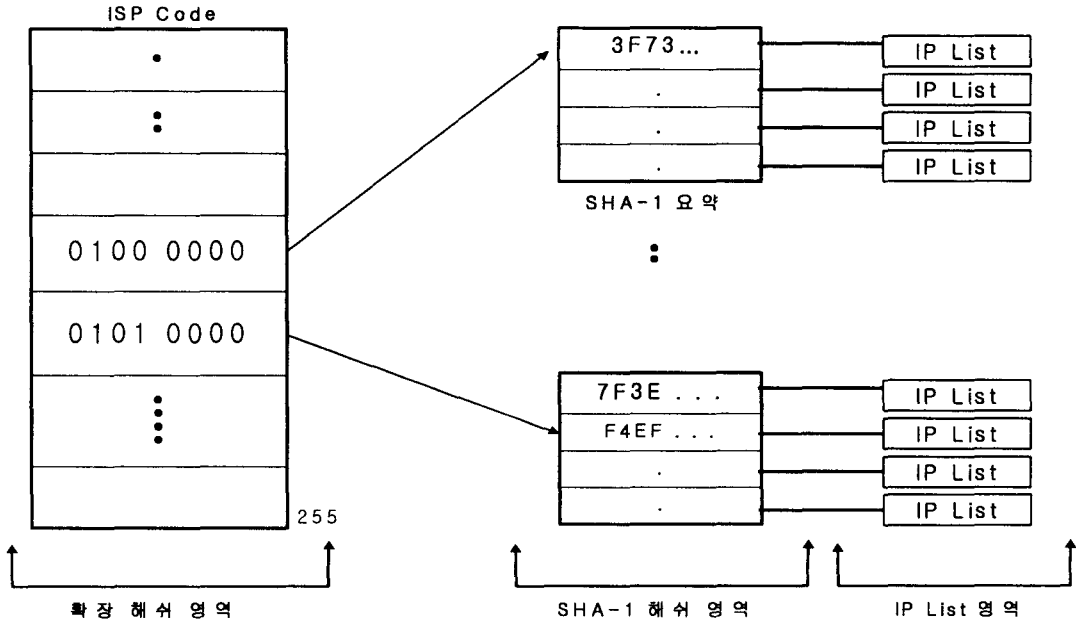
ISP Code

0100 0000

0101 0000

255

3F73...

.

.

.

IP List

IP List

IP List

IP List

SHA-1 요약

7F3E . . .

F4EF . . .

.

.

IP List

IP List

IP List

IP List

확장 해쉬 영역

SHA-1 해쉬 영역

IP List 영역